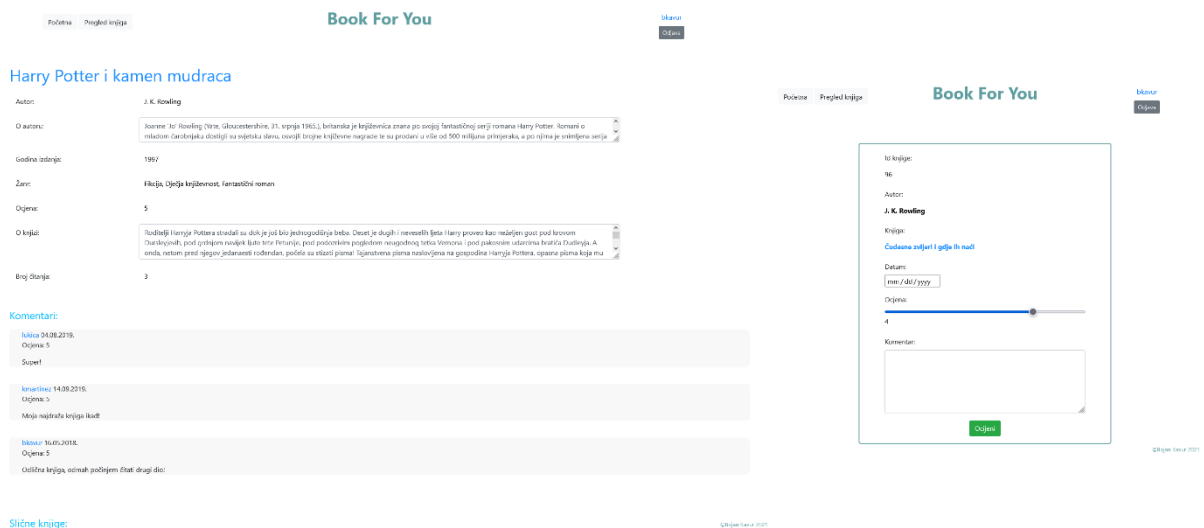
Početna Pregled knjiga

Book For You

bkavur
Odjava

Harry Potter i kamen mudraca

Autor: J. K. Rowling

O autoru: Joanne "Jo" Rowling (Yate, Gloucestershire, 31. srpnja 1965.), britanska je književnica znana po svojoj fantastičnoj seriji romana Harry Potter. Romani o mladom čarobnjaku dostigli su svjetsku slavu, osvojili brojne književne nagrade te su prodani u više od 500 milijuna primjeraka, a po njima je snimljena serija

Godina izdanja: 1997

Žanr: Fikcija, Dječja književnost, Fantastični roman

Ocjena: 5

O knjizi: Roditelji Harryja Pottera stradali su dok je još bio jednogodišnja beba. Deset je dugih i neveselih ljeta Harry proveo kao neželjen gost pod krovom Dursleyevih, pod gvdnjom navijek ljute tete Petunije, pod podozrivim pogledom neugodnog tetka Vernona i pod pakosnim udarcima bratića Dudleyja. A onda, netom pred njegov jedanaesti rođendan, počela su stizati pisma! Tajanstvena pisma naslovljena na gospodina Harryja Pottera, opasna pisma koja mu

Broj čitanja: 3

Komentari:

lukica 04.08.2019.
Ocjena: 5
Super!

kmartinez 14.09.2019.
Ocjena: 5
Moja najdraža knjiga ikad!

bkavur 16.05.2018.
Ocjena: 5
Odlična knjiga, odmah počinjem čitati drugi dio:

Slične knjige:

©Bojan Kavur 2021

Početna Pregled knjiga

Book For You

bkavur
Odjava

Id knjige:
96

Autor:
J. K. Rowling

Knjiga:
Čudesne zvijeri i gdje ih naći

Datum:
mm/dd/yyyy

Ocjena:
4

Komentar:

Ocijeni

©Bojan Kavur 2021